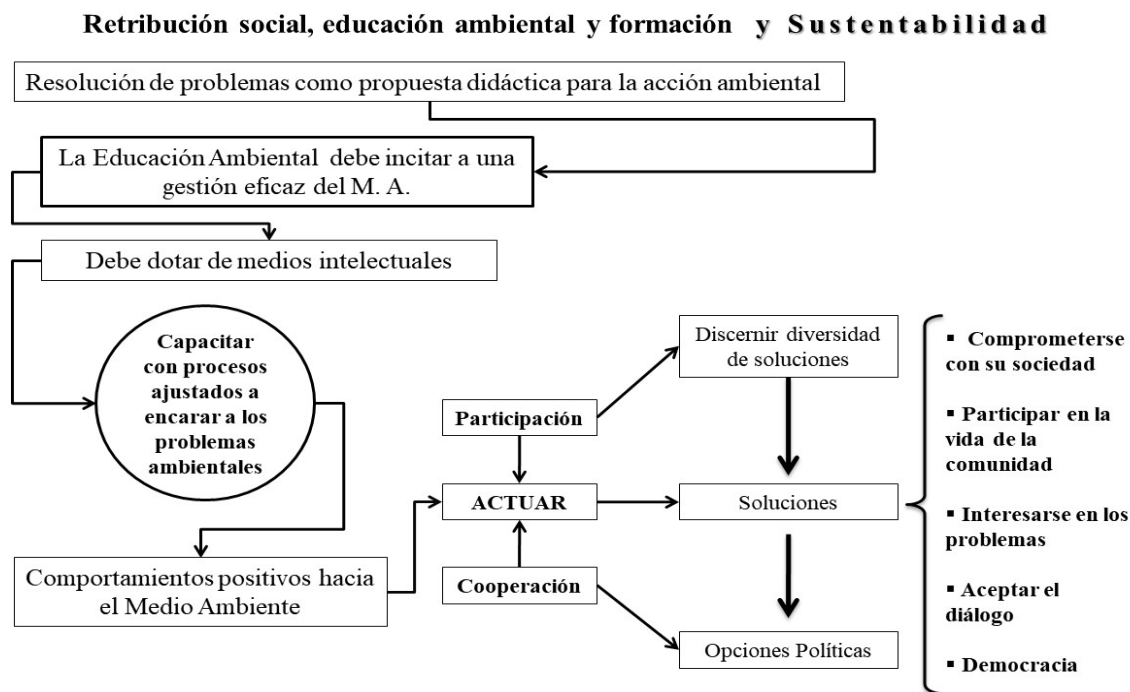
Retribución social, educación ambiental y formación y Sustentabilidad

Resolución de problemas como propuesta didáctica para la acción ambiental

La Educación Ambiental debe incitar a una gestión eficaz del M. A.

Debe dotar de medios intelectuales

Capacitar con procesos ajustados a encarar a los problemas ambientales

Comportamientos positivos hacia el Medio Ambiente

Participación

ACTUAR

Cooperación

Discernir diversidad de soluciones

Soluciones

Opciones Políticas

▪ Comprometerse con su sociedad

▪ Participar en la vida de la comunidad

▪ Interesarse en los problemas

▪ Aceptar el diálogo

▪ Democracia